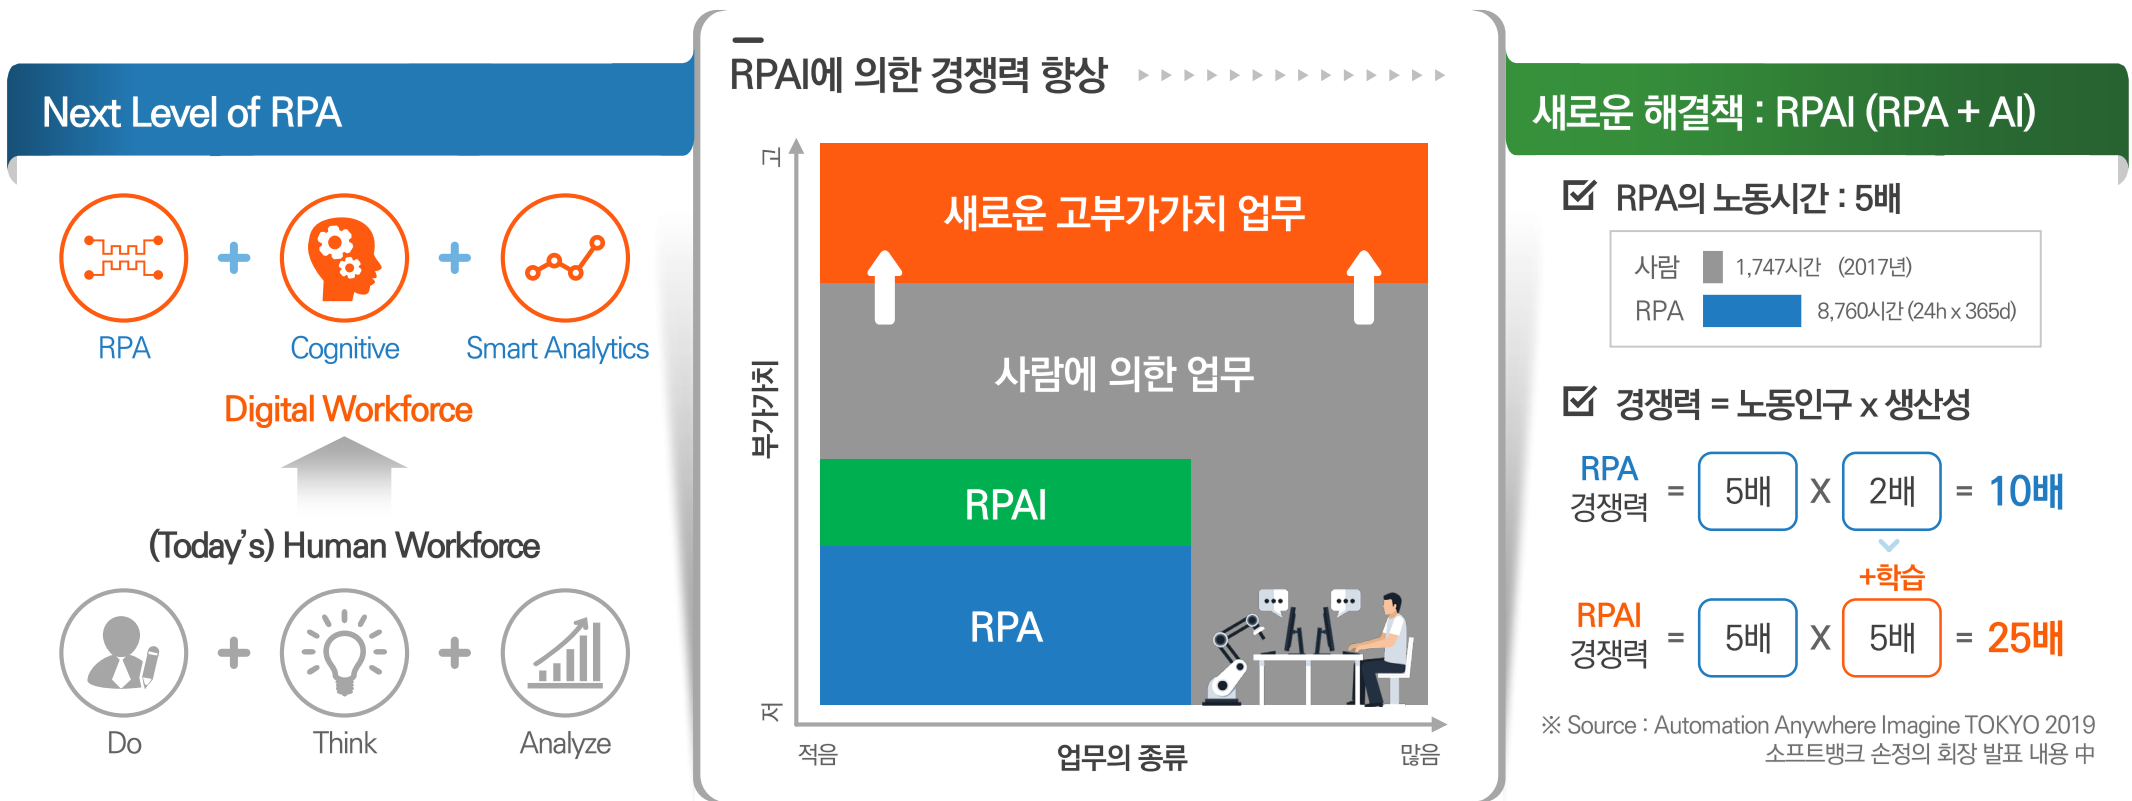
Next Level of RPA

RPA + Cognitive + Smart Analytics

Digital Workforce

(Today's) Human Workforce

Do + Think + Analyze

RPAI에 의한 경쟁력 향상

고

부가가치

저

새로운 고부가가치 업무

사람에 의한 업무

RPAI

RPA

적음 업무의 종류 많음

새로운 해결책 : RPAI (RPA + AI)

RPA의 노동시간 : 5배

사람 1,747시간 (2017년)
RPA 8,760시간 (24h x 365d)

경쟁력 = 노동인구 x 생산성

RPA 경쟁력 = 5배 X 2배 = 10배

+학습

RPAI 경쟁력 = 5배 X 5배 = 25배

※ Source : Automation Anywhere Imagine TOKYO 2019 소프트뱅크 손정의 회장 발표 내용 中